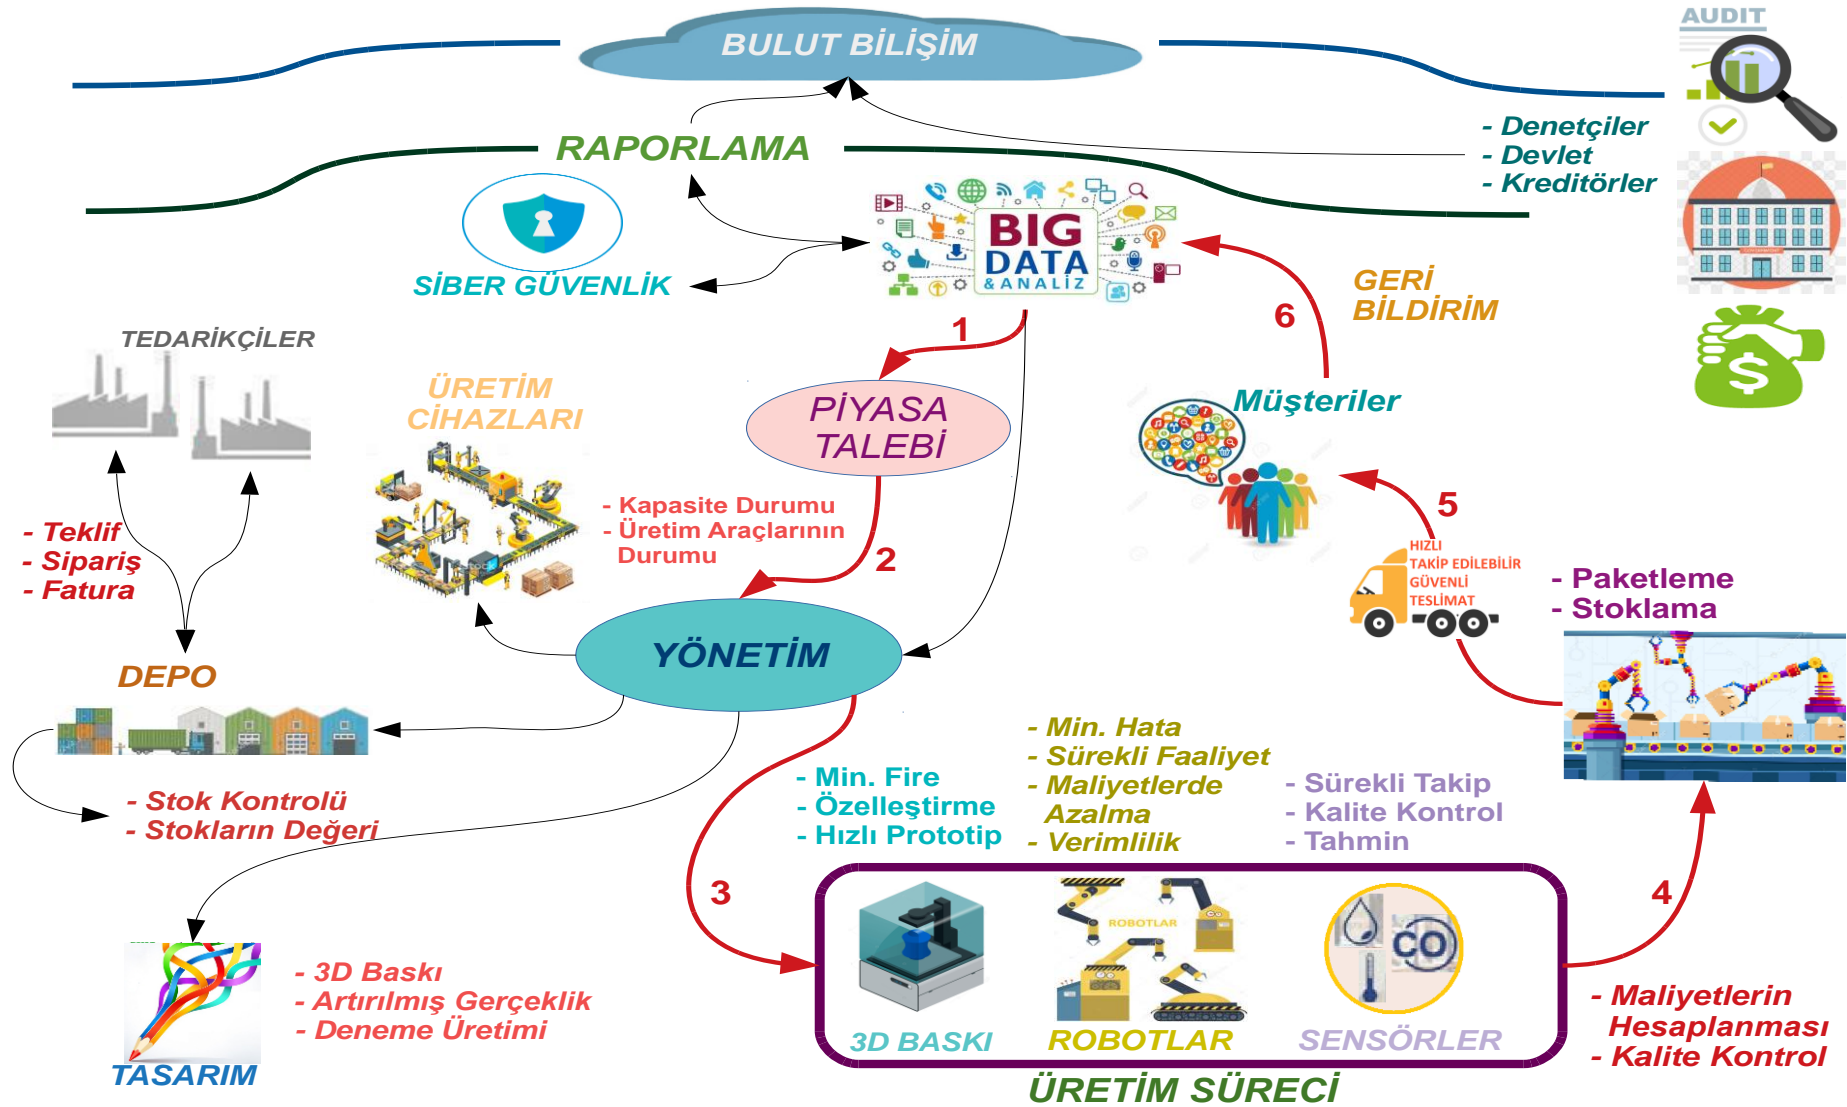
BULUT BİLİŞİM

AUDIT

RAPORLAMA

- Denetçiler
- Devlet
- Kreditörler

SİBER GÜVENLİK

BIG DATA & ANALİZ

GERİ BİLDİRİM

6

1

TEDARİKÇİLER

ÜRETİM CİHAZLARI

PİYASA TALEBİ

Müşteriler

- Kapasite Durumu
- Üretim Araçlarının Durumu

2

5

- Teklif
- Sipariş
- Fatura

HIZLI TAKİP EDİLEBİLİR GÜVENLİ TESLİMAT

- Paketleme
- Stoklama

YÖNETİM

DEPO

- Min. Hata
- Sürekli Faaliyet
- Maliyetlerde Azalma
- Verimlilik

- Stok Kontrolü
- Stokların Değeri

- Min. Fire
- Özelleştirme
- Hızlı Prototip

- Sürekli Takip
- Kalite Kontrol
- Tahmin

3

4

ROBOTLAR

CO

- 3D Baskı
- Artırılmış Gerçeklik
- Deneme Üretimi

- Maliyetlerin Hesaplanması
- Kalite Kontrol

3D BASKI

ROBOTLAR

SENSÖRLER

TASARIM

ÜRETİM SÜRECİ